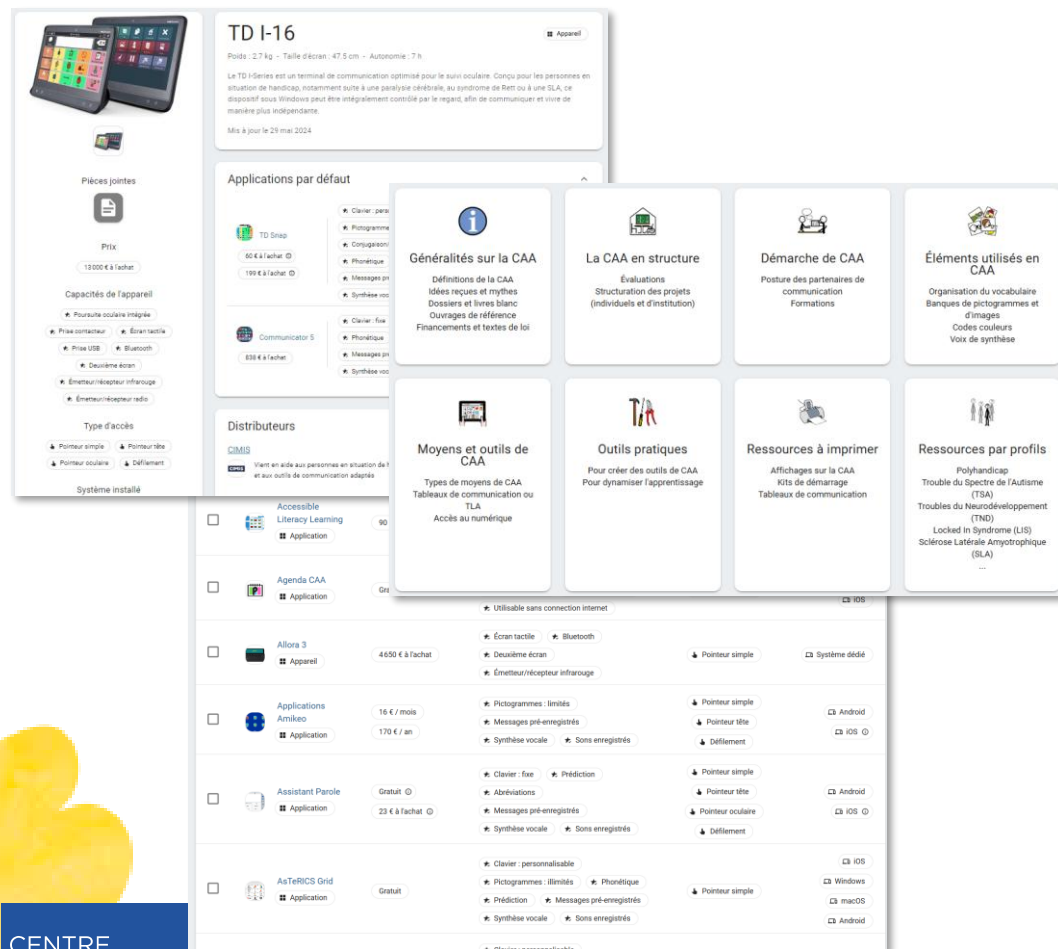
TD I-16

Appareil

Poids : 2.7 kg - Taille d'écran : 47.5 cm - Autonomie : 7 h

Le TD I-Series est un terminal de communication optimisé pour le suivi oculaire. Conçu pour les personnes en situation de handicap, notamment suite à une paralysie cérébrale, au syndrome de Rett ou à une SLA, ce dispositif sous Windows peut être intégralement contrôlé par le regard, afin de communiquer et vivre de manière plus indépendante.

Mis à jour le 29 mai 2024

Pièces jointes

Prix

13 000 € à l'achat

Capacités de l'appareil

Poursuite oculaire intégrée

Prise contacteur

Écran tactile

Prise USB

Bluetooth

Deuxième écran

Émetteur/récepteur infrarouge

Émetteur/récepteur radio

Type d'accès

Pointeur simple

Pointeur tête

Pointeur oculaire

Défilement

Système installé

Applications par défaut

TD Snap

60 € à l'achat

199 € à l'achat

Clavier : perso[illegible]

Pictogramme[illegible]

Conjugaison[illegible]

Phonétique

Messages p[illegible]

Synthèse voc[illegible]

Communicator 5

838 € à l'achat

Clavier : fixe

Phonétique

Messages pr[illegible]

Synthèse voc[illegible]

Distributeurs

CIMIS

Vient en aide aux personnes en situation de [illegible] et aux outils de communication adaptés

Généralités sur la CAA
Définitions de la CAA
Idées reçues et mythes
Dossiers et livres blanc
Ouvrages de référence
Financements et textes de loi

La CAA en structure
Évaluations
Structuration des projets (individuels et d'institution)

Démarche de CAA
Posture des partenaires de communication
Formations

Éléments utilisés en CAA
Organisation du vocabulaire
Banques de pictogrammes et d'images
Codes couleurs
Voix de synthèse

Moyens et outils de CAA
Types de moyens de CAA
Tableaux de communication ou TLA
Accès au numérique

Outils pratiques
Pour créer des outils de CAA
Pour dynamiser l'apprentissage

Ressources à imprimer
Affichages sur la CAA
Kits de démarrage
Tableaux de communication

Ressources par profils
Polyhandicap
Trouble du Spectre de l'Autisme (TSA)
Troubles du Neurodéveloppement (TND)
Locked In Syndrome (LIS)
Sclérose Latérale Amyotrophique (SLA)
...

Accessible Literacy Learning
Application
90

Agenda CAA
Application
Gra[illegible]
Utilisable sans connection internet
iOS

Allora 3
Appareil
4650 € à l'achat
Écran tactile
Bluetooth
Deuxième écran
Émetteur/récepteur infrarouge
Pointeur simple
Système dédié

Applications Amikeo
Application
16 € / mois
170 € / an
Pictogrammes : limités
Messages pré-enregistrés
Synthèse vocale
Sons enregistrés
Pointeur simple
Pointeur tête
Défilement
Android
iOS

Assistant Parole
Application
Gratuit
23 € à l'achat
Clavier : fixe
Prédiction
Abréviations
Messages pré-enregistrés
Synthèse vocale
Sons enregistrés
Pointeur simple
Pointeur tête
Pointeur oculaire
Défilement
Android
iOS

AsTeRICS Grid
Application
Gratuit
Clavier : personnalisable
Pictogrammes : illimités
Phonétique
Prédiction
Messages pré-enregistrés
Synthèse vocale
Sons enregistrés
Pointeur simple
iOS
Windows
macOS
Android

CENTRE